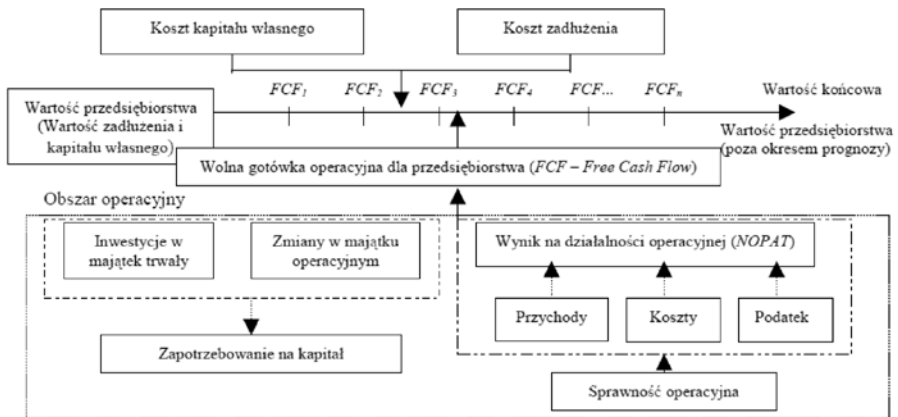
Koszt kapitału własnego

Koszt zadłużenia

$FCF_1$ $FCF_2$ $FCF_3$ $FCF_4$ $FCF...$ $FCF_n$

Wartość końcowa

Wartość przedsiębiorstwa (Wartość zadłużenia i kapitału własnego)

Wartość przedsiębiorstwa (poza okresem prognozy)

Wolna gotówka operacyjna dla przedsiębiorstwa (*FCF – Free Cash Flow*)

Obszar operacyjny

Inwestycje w majątek trwały

Zmiany w majątku operacyjnym

Zapotrzebowanie na kapitał

Wynik na działalności operacyjnej (*NOPAT*)

Przychody

Koszty

Podatek

Sprawność operacyjna